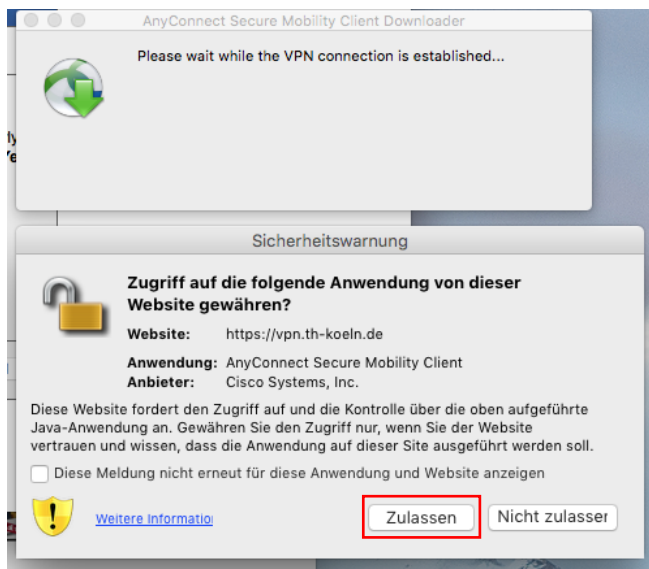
AnyConnect Secure Mobility Client Downloader

Please wait while the VPN connection is established...

Sicherheitswarnung

Zugriff auf die folgende Anwendung von dieser Website gewähren?

Website: https://vpn.th-koeln.de

Anwendung: AnyConnect Secure Mobility Client
Anbieter: Cisco Systems, Inc.

Diese Website fordert den Zugriff auf und die Kontrolle über die oben aufgeführte Java-Anwendung an. Gewähren Sie den Zugriff nur, wenn Sie der Website vertrauen und wissen, dass die Anwendung auf dieser Site ausgeführt werden soll.

Diese Meldung nicht erneut für diese Anwendung und Website anzeigen

Weitere Informatio

Zulassen

Nicht zulasser